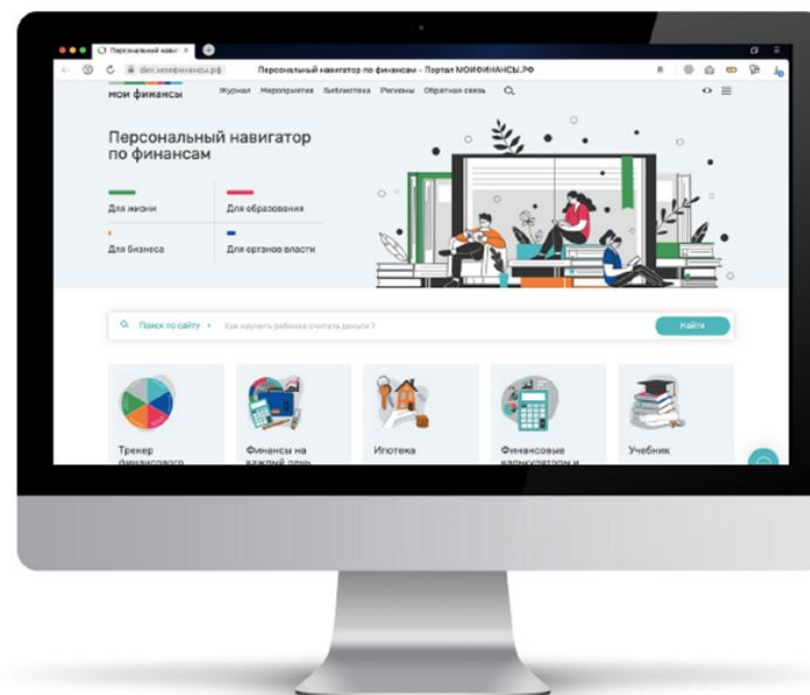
Персональный нави ×

dev.моифинансы.рф Персональный навигатор по финансам - Портал МОИФИНАНСЫ.РФ

мои финансы Журнал Мероприятия Библиотека Регионы Обратная связь

Персональный навигатор по финансам

Для жизни

Для образования

Для бизнеса

Для органов власти

Поиск по сайту Как научить ребенка считать деньги?

Найти

Тренер финансового

Финансы на каждый день

Ипотека

Финансовые калькуляторы и

Учебник